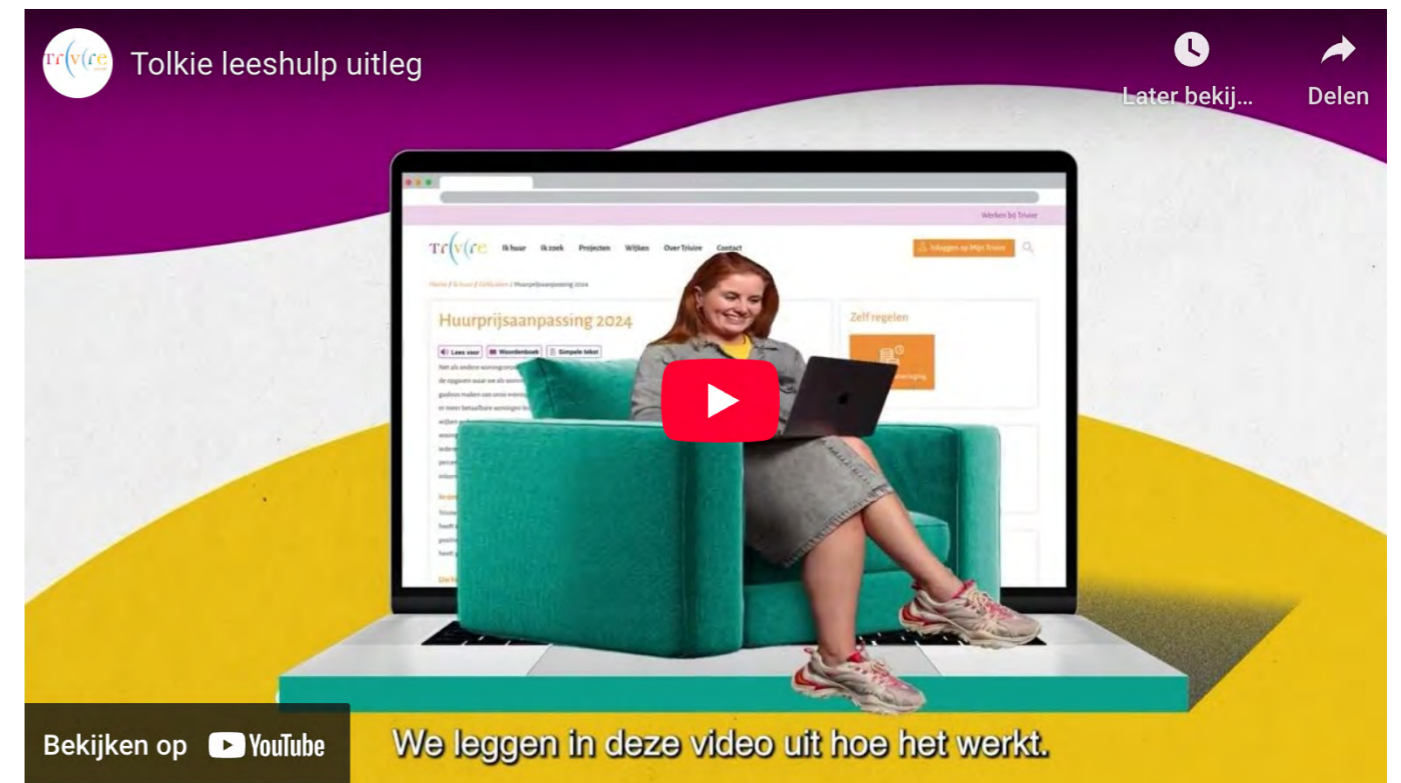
Trivire

Tolkie leeshulp uitleg

Later bekij...

Delen

Werken bij Trivire

Trivire

Ik huur

Ik zoek

Projecten

Wijken

Over Trivire

Contact

Inloggen op Mijn Trivire

Home / Ik huur / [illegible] / Huurprijsaanpassing 2024

Huurprijsaanpassing 2024

Lees voor

Woordenboek

Simpele tekst

Zelf regelen

Bekijken op YouTube

We leggen in deze video uit hoe het werkt.